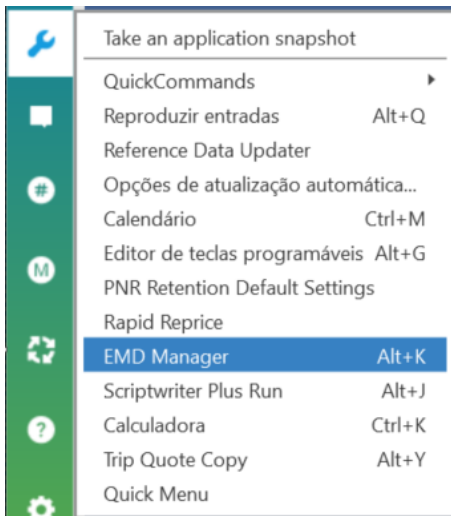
Take an application snapshot
QuickCommands
Reproduzir entradas Alt+Q
Reference Data Updater
Opções de atualização automática...
Calendário Ctrl+M
Editor de teclas programáveis Alt+G
PNR Retention Default Settings
Rapid Reprice
EMD Manager Alt+K
Scriptwriter Plus Run Alt+J
Calculadora Ctrl+K
Trip Quote Copy Alt+Y
Quick Menu